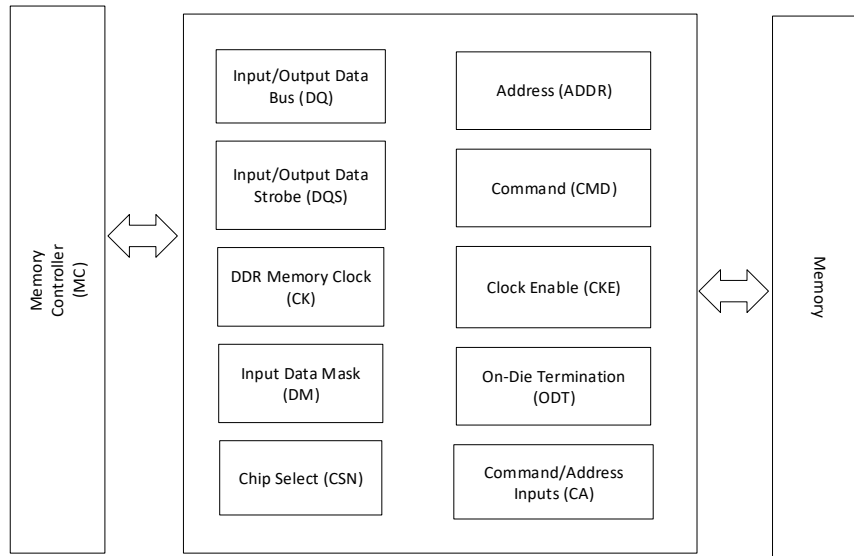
Memory Controller (MC)

Input/Output Data Bus (DQ)

Address (ADDR)

Input/Output Data Strobe (DQS)

Command (CMD)

DDR Memory Clock (CK)

Clock Enable (CKE)

Input Data Mask (DM)

On-Die Termination (ODT)

Chip Select (CSN)

Command/Address Inputs (CA)

Memory